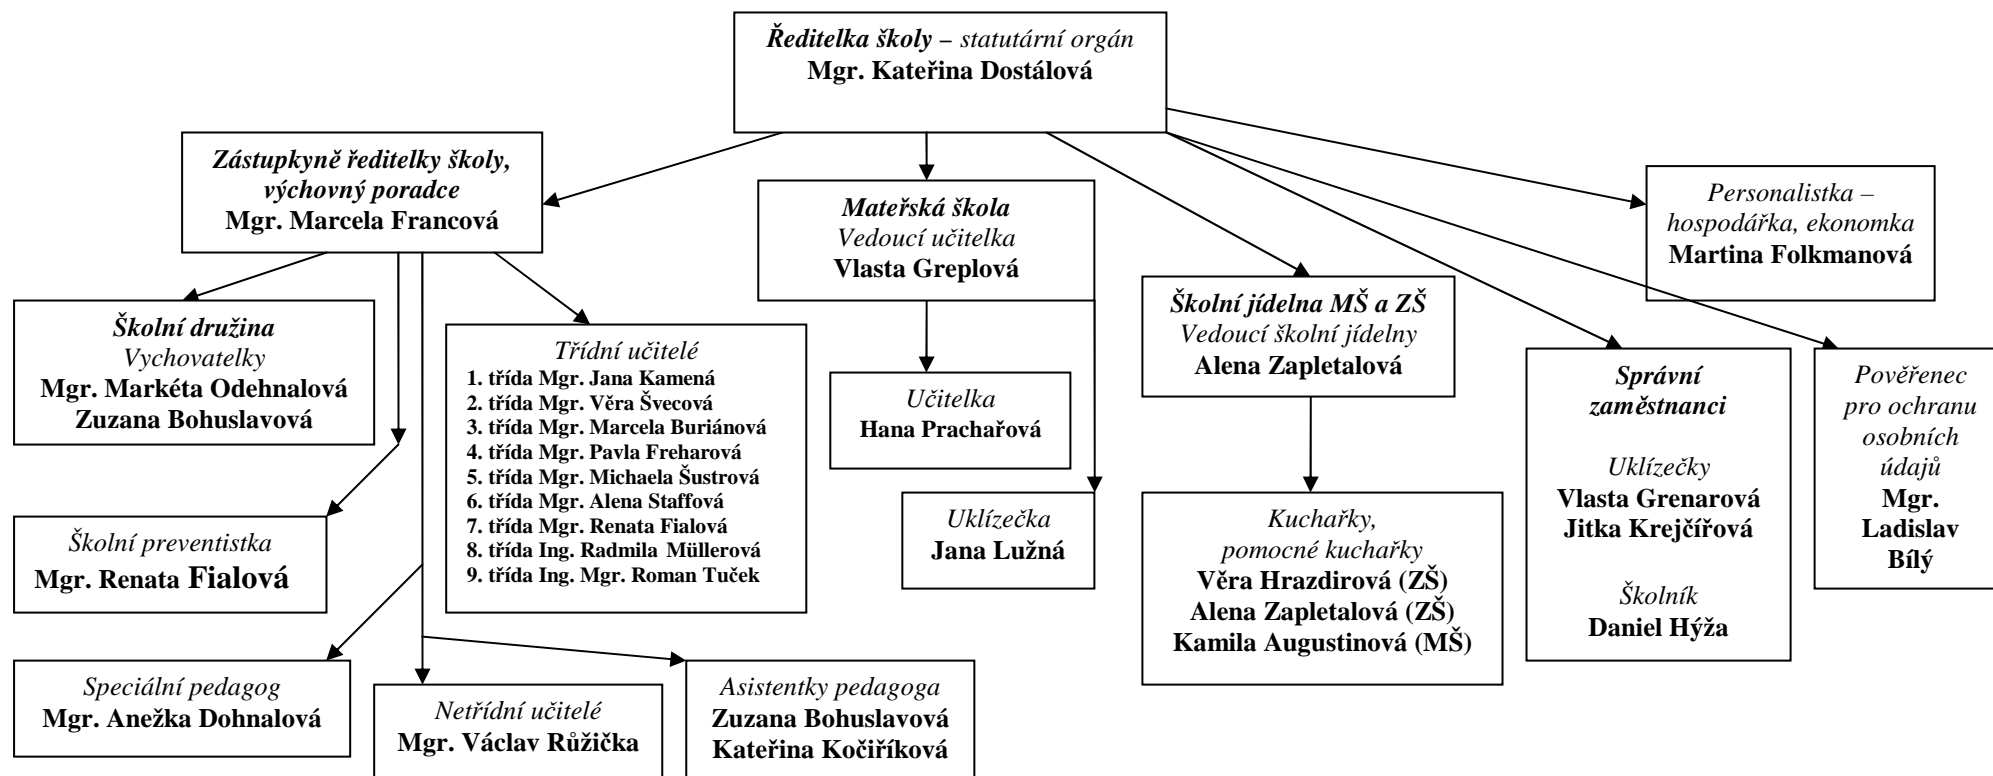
Ředitelka školy – statutární orgán
Mgr. Kateřina Dostálová

Zástupkyně ředitelky školy, výchovný poradce
Mgr. Marcela Francová

Mateřská škola
Vedoucí učitelka
Vlasta Greplová

Personalistka – hospodářka, ekonomka
Martina Folkmanová

Školní jídelna MŠ a ZŠ
Vedoucí školní jídelny
Alena Zapletalová

Školní družina
Vychovatelky
Mgr. Markéta Odehnalová
Zuzana Bohuslavová

Třídní učitelé
1. třída Mgr. Jana Kamená
2. třída Mgr. Věra Švecová
3. třída Mgr. Marcela Buriánová
4. třída Mgr. Pavla Freharová
5. třída Mgr. Michaela Šustrová
6. třída Mgr. Alena Staffová
7. třída Mgr. Renata Fialová
8. třída Ing. Radmila Müllerová
9. třída Ing. Mgr. Roman Tuček

Učitelka
Hana Prachařová

Uklízečka
Jana Lužná

Správní zaměstnanci

Uklízečky
Vlasta Grenarová
Jitka Krejčířová

Školník
Daniel Hýža

Pověřenec pro ochranu osobních údajů
Mgr. Ladislav Bílý

Kuchařky, pomocné kuchařky
Věra Hrazdirová (ZŠ)
Alena Zapletalová (ZŠ)
Kamila Augustinová (MŠ)

Školní preventistka
Mgr. Renata Fialová

Speciální pedagog
Mgr. Anežka Dohnalová

Netřídní učitelé
Mgr. Václav Růžička

Asistentky pedagoga
Zuzana Bohuslavová
Kateřina Kočiříková